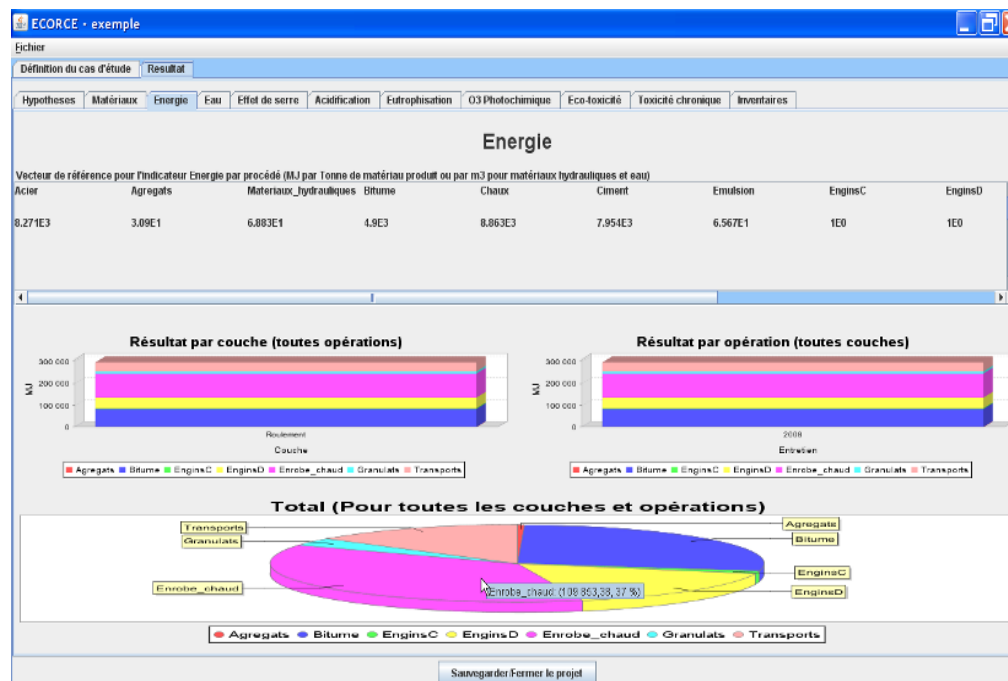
ECORCE - exemple

Fichier

Définition du cas d'étude | Resultat

Hypotheses | Matériaux | Energie | Eau | Effet de serre | Acidification | Eutrophisation | O3 Photochimique | Eco-toxicité | Toxicité chronique | Inventaires

Energie

Vecteur de référence pour l'indicateur Energie par procédé (MJ par Tonne de matériau produit ou par m3 pour matériaux hydrauliques et eau)

| Acier | Agregats | Materiaux_hydrauliques | Bitume | Chaux | Ciment | Emulsion | EnginsC | EnginsD |
|---|---|---|---|---|---|---|---|---|
| 8.271E3 | 3.09E1 | 6.883E1 | 4.9E3 | 8.863E3 | 7.954E3 | 6.567E1 | 1E0 | 1E0 |

Résultat par couche (toutes opérations)

300 000
200 000
100 000
0
MJ
Roulement
Couche

■ Agregats ■ Bitume ■ EnginsC ■ EnginsD ■ Enrobe_chaud ■ Granulats ■ Transports

Résultat par opération (toutes couches)

300 000
200 000
100 000
0
MJ
2008
Entretien

■ Agregats ■ Bitume ■ EnginsC ■ EnginsD ■ Enrobe_chaud ■ Granulats ■ Transports

Total (Pour toutes les couches et opérations)

Transports
Granulats
Enrobe_chaud
Agregats
Bitume
EnginsC
EnginsD
Enrobe_chaud (108 853,38, 37 %)

● Agregats ● Bitume ● EnginsC ● EnginsD ● Enrobe_chaud ● Granulats ● Transports

Sauvegarder/Fermer le projet